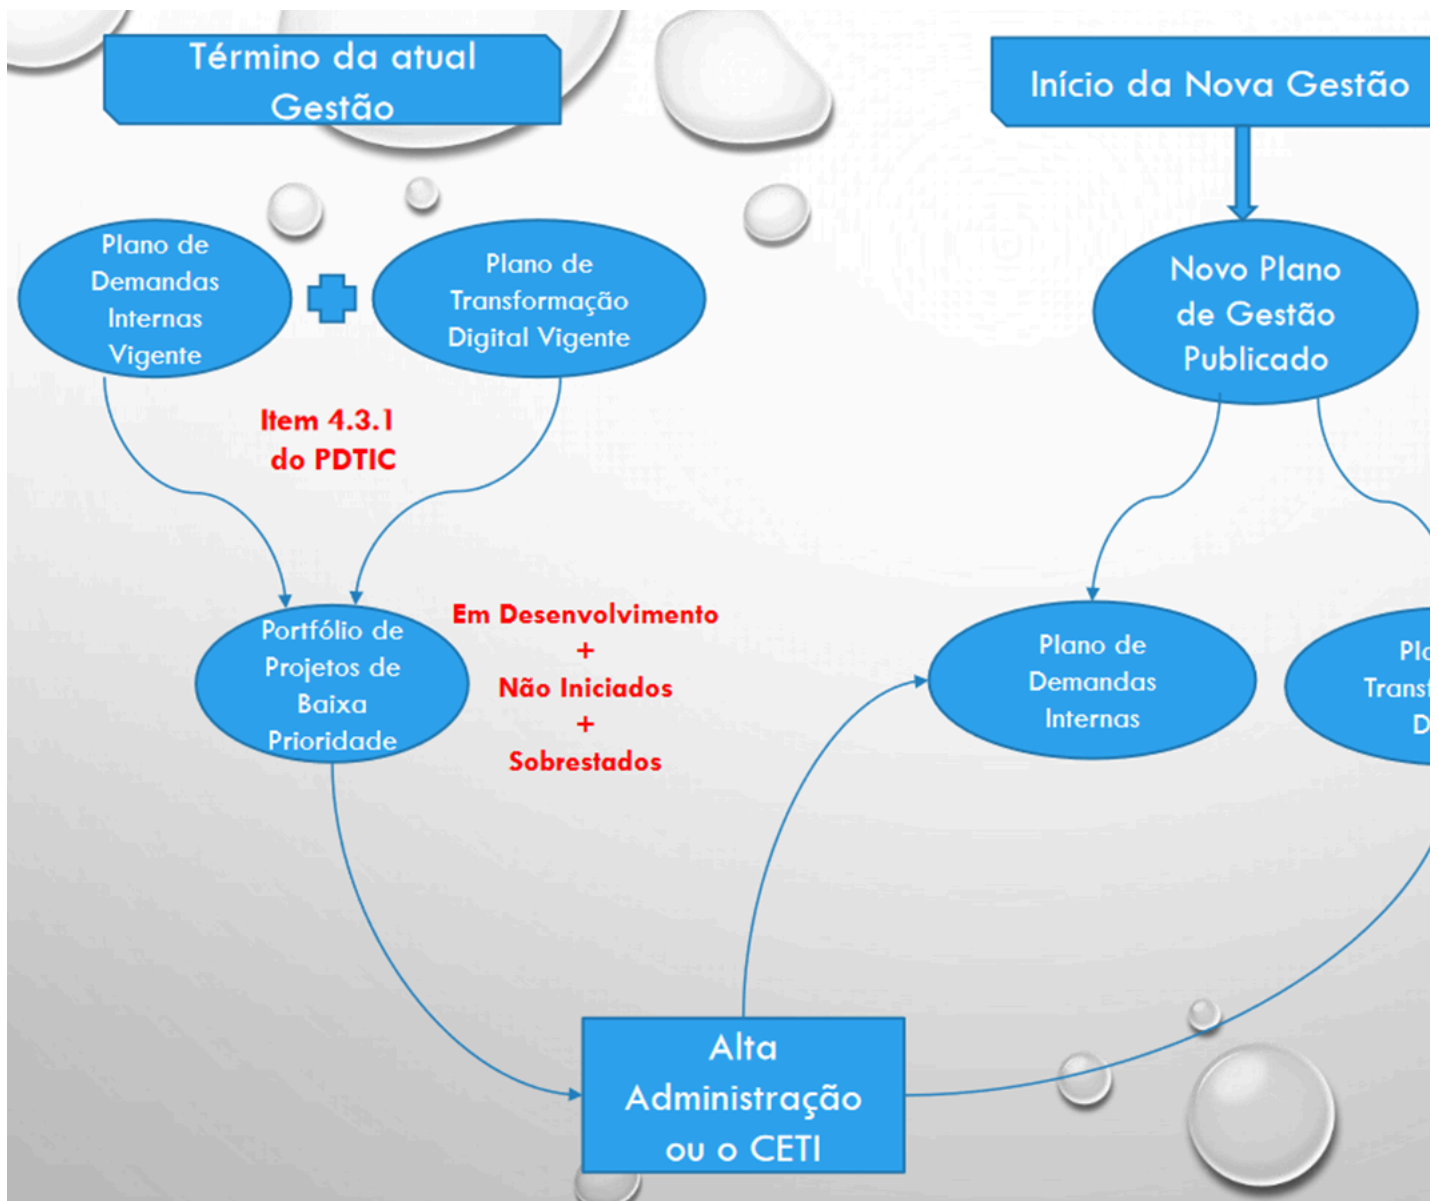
Término da atual Gestão

Início da Nova Gestão

Plano de Demandas Internas Vigente

Plano de Transformação Digital Vigente

Novo Plano de Gestão Publicado

Item 4.3.1 do PDTIC

Portfólio de Projetos de Baixa Prioridade

Em Desenvolvimento
+
Não Iniciados
+
Sobrestados

Plano de Demandas Internas

Pla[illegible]
Transf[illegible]
D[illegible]

Alta Administração ou o CETI